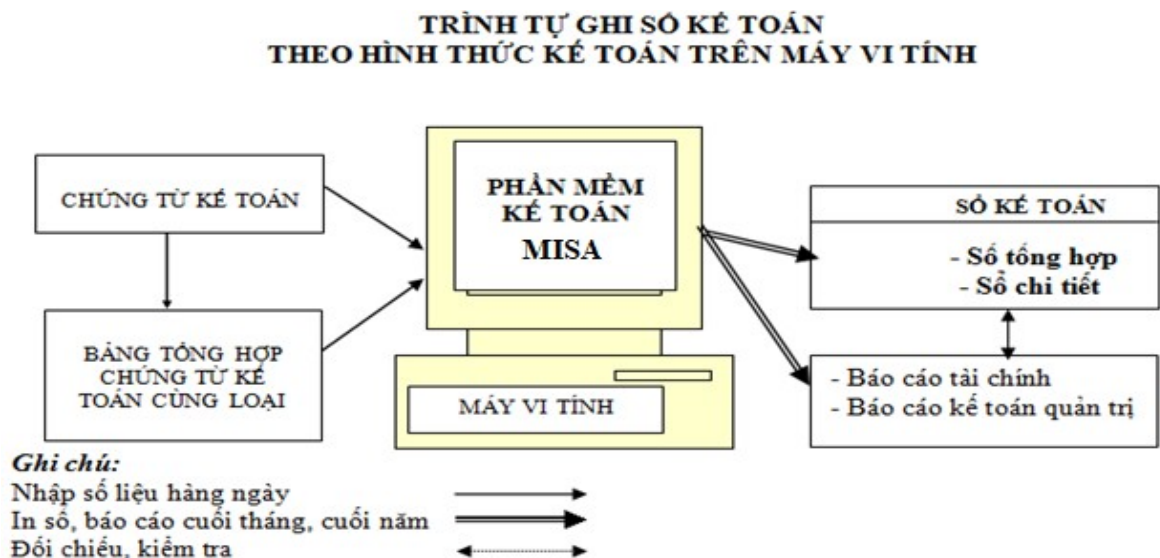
TRÌNH TỰ GHI SỔ KẾ TOÁN
THEO HÌNH THỨC KẾ TOÁN TRÊN MÁY VI TÍNH

CHỨNG TỪ KẾ TOÁN

BẢNG TỔNG HỢP CHỨNG TỪ KẾ TOÁN CÙNG LOẠI

PHẦN MỀM KẾ TOÁN MISA

MÁY VI TÍNH

SỔ KẾ TOÁN

- Sổ tổng hợp
- Sổ chi tiết

- Báo cáo tài chính
- Báo cáo kế toán quản trị

Ghi chú:
Nhập số liệu hàng ngày
In sổ, báo cáo cuối tháng, cuối năm
Đối chiếu, kiểm tra